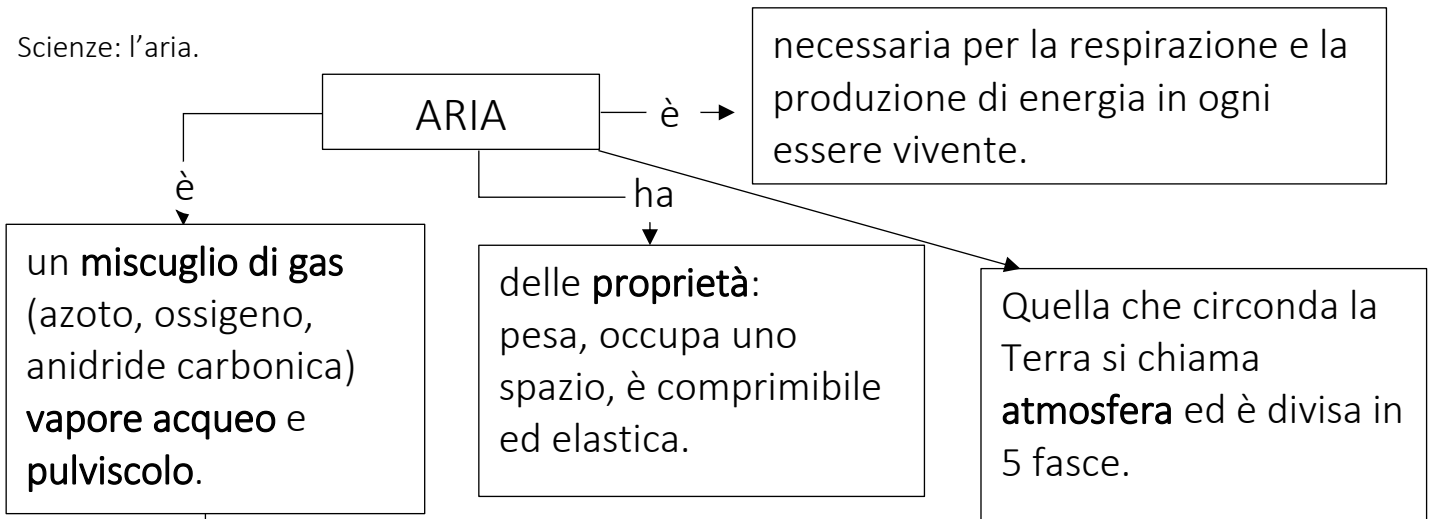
Scienze: l'aria.

ARIA

è

necessaria per la respirazione e la produzione di energia in ogni essere vivente.

è

un **miscuglio di gas** (azoto, ossigeno, anidride carbonica) **vapore acqueo** e **pulviscolo**.

ha

delle **proprietà**: pesa, occupa uno spazio, è comprimibile ed elastica.

Quella che circonda la Terra si chiama **atmosfera** ed è divisa in 5 fasce.